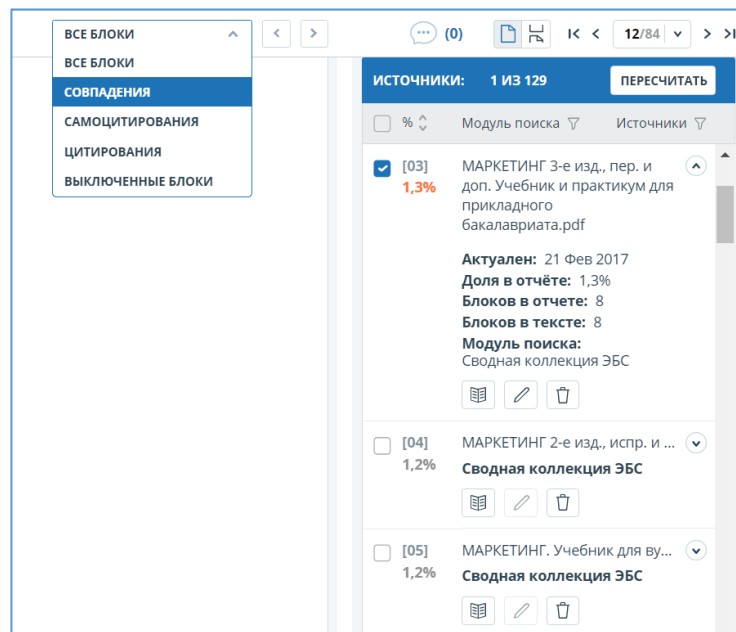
ВСЕ БЛОКИ
ВСЕ БЛОКИ
СОВПАДЕНИЯ
САМОЦИТИРОВАНИЯ
ЦИТИРОВАНИЯ
ВЫКЛЮЧЕННЫЕ БЛОКИ

(0)

12/84

ИСТОЧНИКИ: 1 ИЗ 129
ПЕРЕСЧИТАТЬ

% Модуль поиска Источники

[03]
1,3%
МАРКЕТИНГ 3-е изд., пер. и доп. Учебник и практикум для прикладного бакалавриата.pdf

Актуален: 21 Фев 2017
Доля в отчёте: 1,3%
Блоков в отчете: 8
Блоков в тексте: 8
Модуль поиска:
Сводная коллекция ЭБС

[04]
1,2%
МАРКЕТИНГ 2-е изд., испр. и ...
Сводная коллекция ЭБС

[05]
1,2%
МАРКЕТИНГ. Учебник для ву...
Сводная коллекция ЭБС